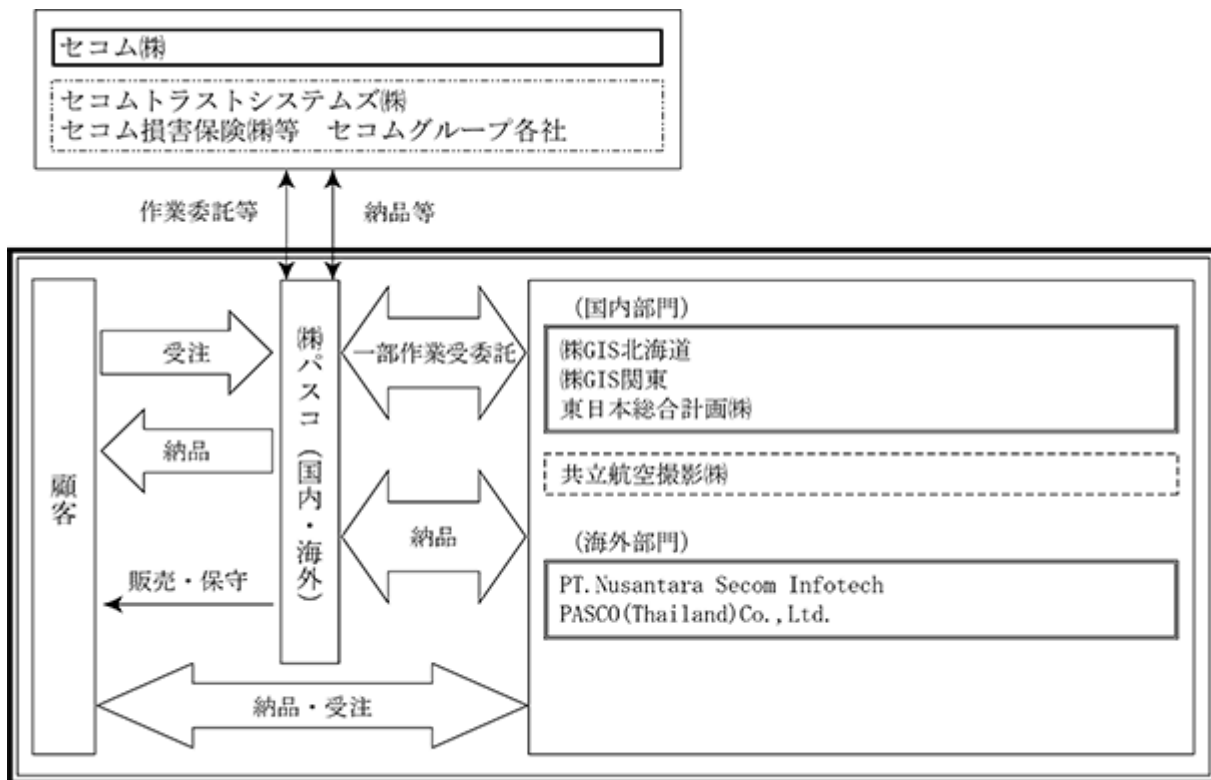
セコム㈱

セコムトラストシステムズ㈱
セコム損害保険㈱等　セコムグループ各社

作業委託等

納品等

顧客

受注

納品

販売・保守

㈱パスコ（国内・海外）

一部作業受委託

納品

納品・受注

（国内部門）

㈱GIS北海道
㈱GIS関東
東日本総合計画㈱

共立航空撮影㈱

（海外部門）

PT.Nusantara Secom Infotech
PASCO(Thailand)Co.,Ltd.